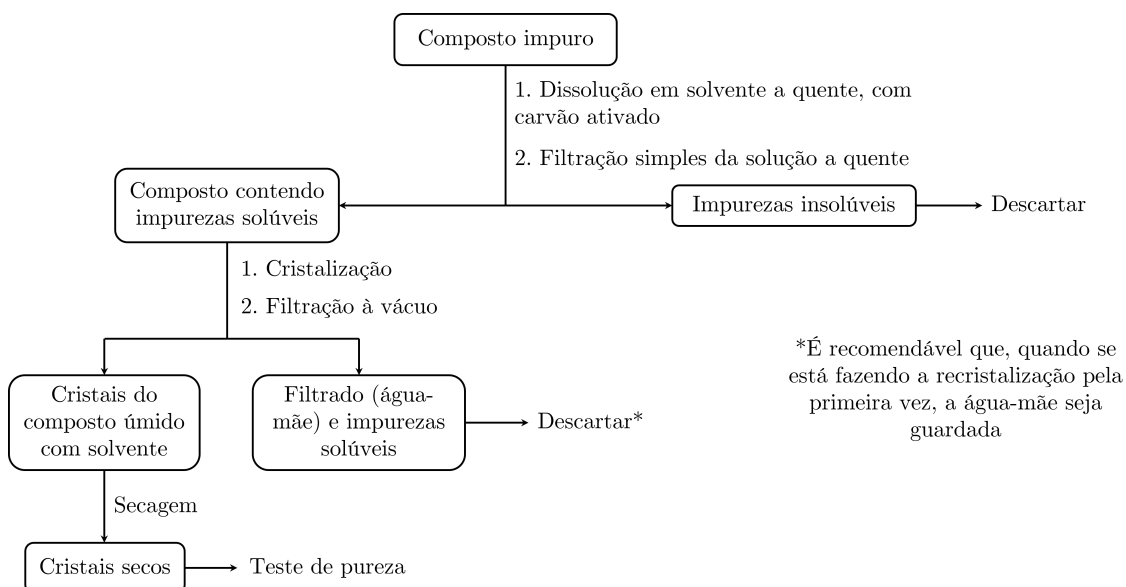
Composto impuro

1. Dissolução em solvente a quente, com carvão ativado

2. Filtração simples da solução a quente

Composto contendo impurezas solúveis

Impurezas insolúveis

Descartar

1. Cristalização

2. Filtração à vácuo

Cristais do composto úmido com solvente

Filtrado (água-mãe) e impurezas solúveis

Descartar*

*É recomendável que, quando se está fazendo a recristalização pela primeira vez, a água-mãe seja guardada

Secagem

Cristais secos

Teste de pureza